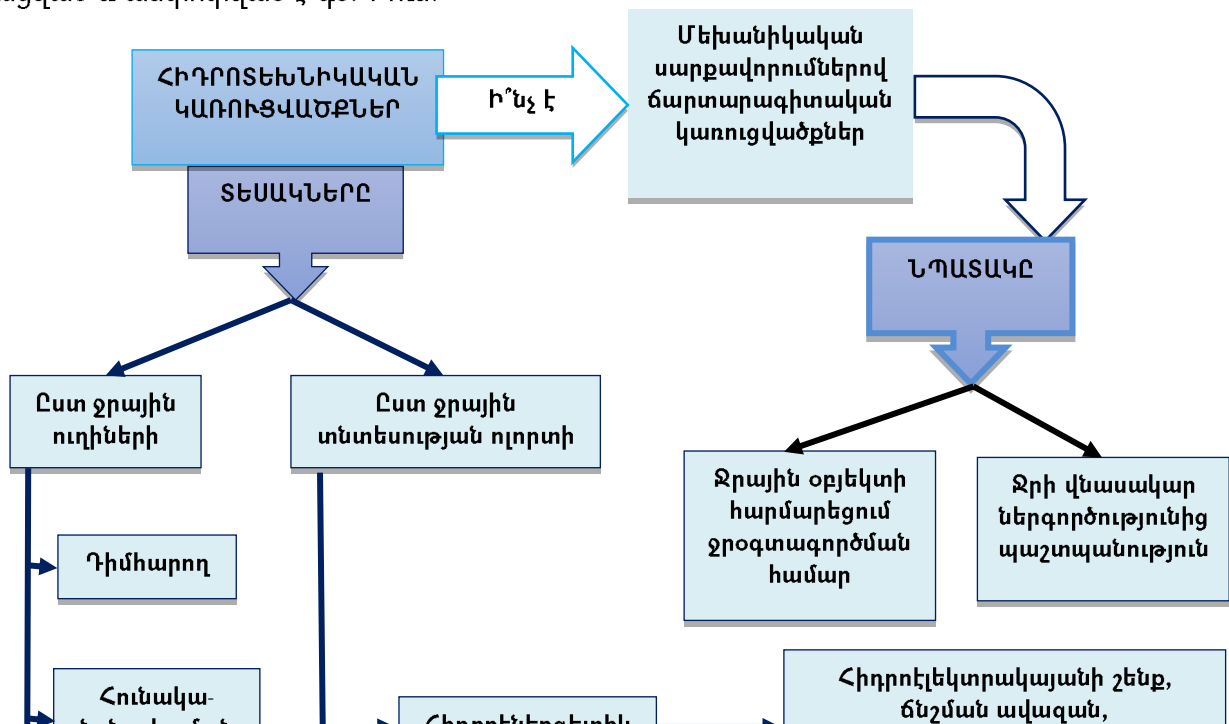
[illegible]

ՀԻԴՐՈՏԵԽՆԻԿԱԿԱՆ ԿԱՌՈՒՑՎԱԾՔՆԵՐ

Ի՞նչ է

Մեխանիկական սարքավորումներով ճարտարագիտական կառուցվածքներ

ՏԵՍԱԿՆԵՐԸ

ՆՊԱՏԱԿԸ

Ըստ ջրային ուղիների

Ըստ ջրային տնտեսության ոլորտի

Ջրային օբյեկտի հարմարեցում ջրօգտագործման համար

Ջրի վնասակար ներգործությունից պաշտպանություն

Դիմհարող

Հունակա-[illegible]

Հիդրո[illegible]

Հիդրոէլեկտրակայանի շենք, ճնշման ավազան,